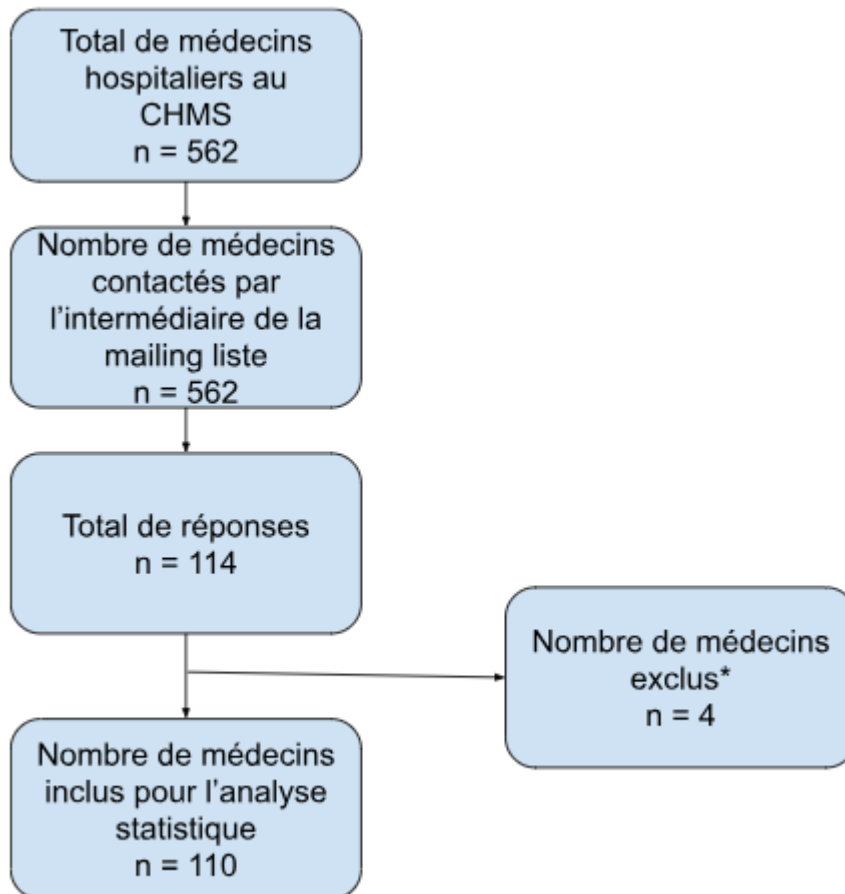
Total de médecins hospitaliers au CHMS
n = 562

Nombre de médecins contactés par l’intermédiaire de la mailing liste
n = 562

Total de réponses
n = 114

Nombre de médecins exclus*
n = 4

Nombre de médecins inclus pour l’analyse statistique
n = 110